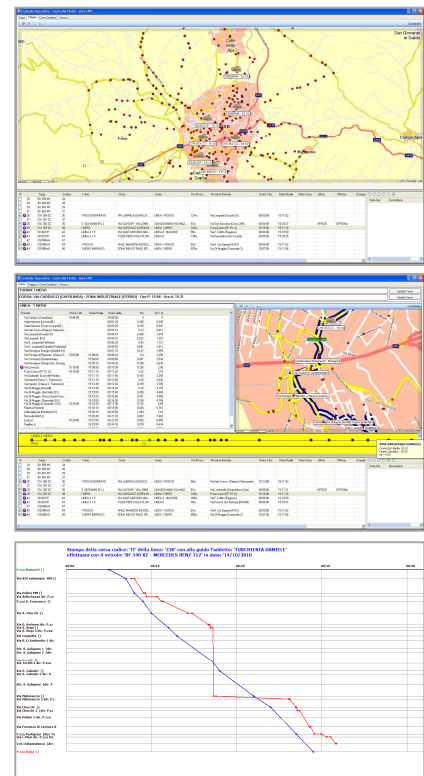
Controllo Operativo - Centrale Flotte

San Giovanni in Galdo

Campobasso

Ferrazzano

Controllo Operativo - Centrale Flotte

TURNO: 1 MERID

CORSA: VIA CAMPOSOLE (CAPOLINEA) - ZONA INDUSTRIALE (FERMO) - Ore P: 11:04 - Ore A: 11:31

LINEA: 1 MERID

Stampa della corsa codice: '11' della linea '238' con alla guida l'autista: 'TURCHIERIA DANIELE' effettuata con il veicolo: 'BF 540 XZ - MERCEDES BENZ 312' in data: '14/10/2010'

Piazza Matteotti (I)

Via XXIV settembre 469 (I)

Via Fallero 499 (I)

Via Piave 11 (I)

Via S. Antonio Ab. P.co

Via S. Giovanni 11 Ab. P.co

Via S. Galli 1 Ab.

Via Campobasso 1 Ab.

Via Ferrante 1 Ab. P.co

Via Vinchiaturo 1 Ab.

Via Fallera 1 Ab.

Piazza Bella (I)

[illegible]